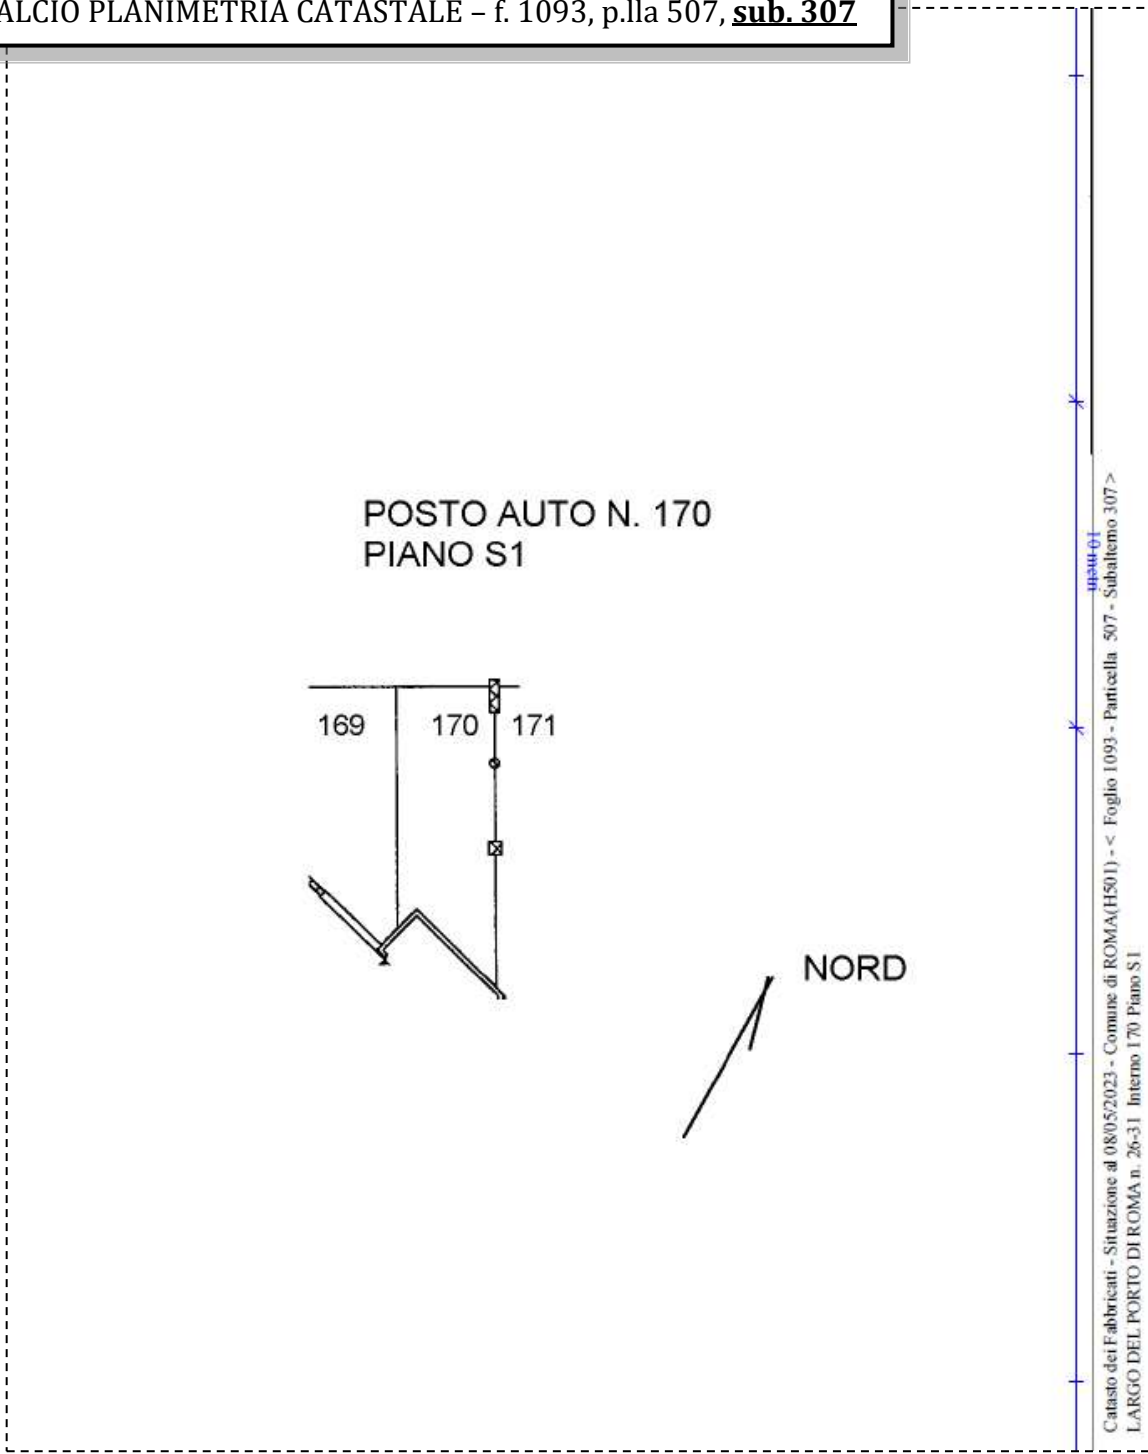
ALCIO PLANIMETRIA CATASTALE – f. 1093, p.lla 507, **sub. 307**

POSTO AUTO N. 170
PIANO S1

169

170

171

NORD

Catasto dei Fabbricati - Situazione al 08/05/2023 - Comune di ROMA(H501) - < Foglio 1093 - Particella 507 - Subalterno 307 >
LARGO DEL PORTO DI ROMA n. 26-31 Interno 170 Piano S1

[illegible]